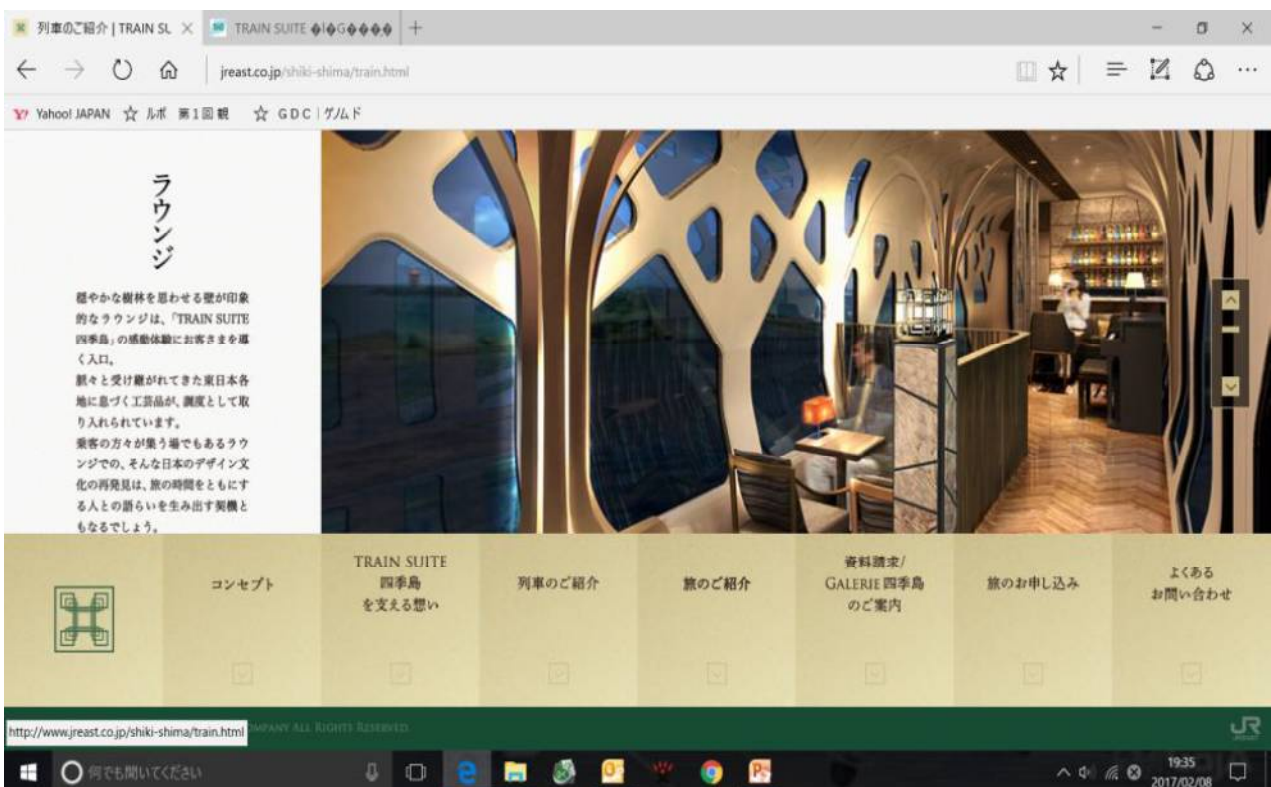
列車のご紹介 | TRAIN SL ×
TRAIN SUITE ◆l◆G◆◆◆◆
+
jreast.co.jp/shiki-shima/train.html
Yahoo! JAPAN ☆ ルポ 第1回 親 ☆ GDC | ゲノムド

ラウンジ

穏やかな樹林を思わせる壁が印象的なラウンジは、「TRAIN SUITE 四季島」の感動体験にお客さまを導く入口。
脈々と受け継がれてきた東日本各地に息づく工芸品が、調度として取り入れられています。
乗客の方々が集う場でもあるラウンジでの、そんな日本のデザイン文化の再発見は、旅の時間をともにする人との語らいを生み出す契機ともなるでしょう。

コンセプト
TRAIN SUITE 四季島 を支える想い
列車のご紹介
旅のご紹介
資料請求/ GALERIE 四季島 のご案内
旅のお申し込み
よくある お問い合わせ

http://www.jreast.co.jp/shiki-shima/train.html
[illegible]MPANY ALL RIGHTS RESERVED.
JR
何でも聞いてください
19:35
2017/02/08